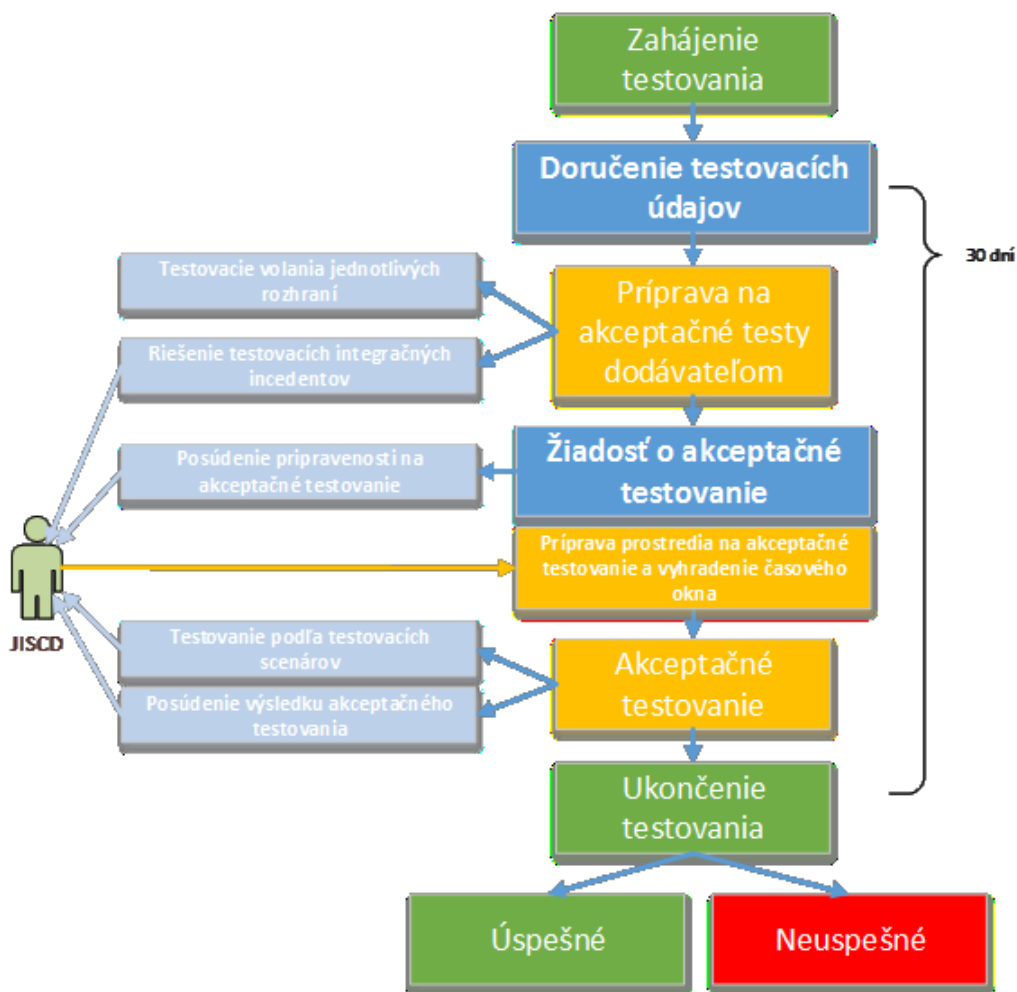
Zahájenie testovania

Doručenie testovacích údajov

30 dní

Testovacie volania jednotlivých rozhraní

Riešenie testovacích integračných incedentov

Príprava na akceptačné testy dodávateľom

Posúdenie pripravenosti na akceptačné testovanie

Žiadosť o akceptačné testovanie

JISCD

Príprava prostredia na akceptačné testovanie a vyhradenie časového okna

Testovanie podľa testovacích scenárov

Posúdenie výsledku akceptačného testovania

Akceptačné testovanie

Ukončenie testovania

Úspešné

Neuspešné